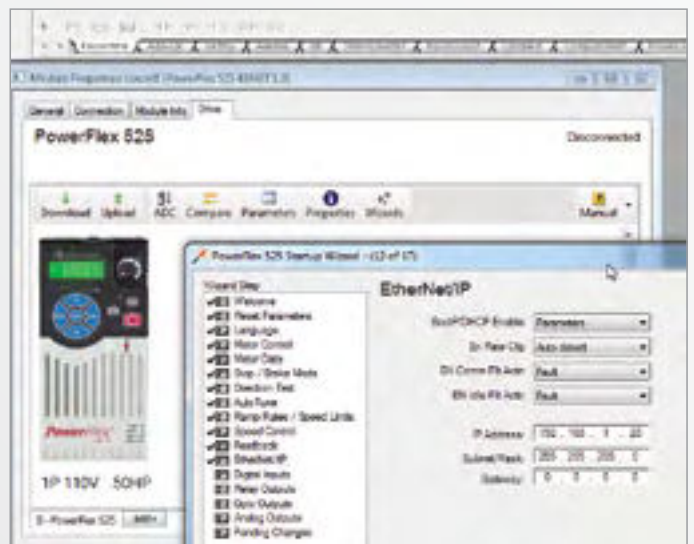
Module Properties: Local:6 (PowerFlex 525-EENET 5.0)

General | Connection | Module Info | Drive

PowerFlex 525

Disconnected

Download | Upload | ADC | Compare | Parameters | Properties | Wizards | Manual

PowerFlex 525 Startup Wizard - (12 of 17)

Wizard Step
Welcome
Reset Parameters
Language
Motor Control
Motor Data
Stop / Brake Mode
Direction Test
Auto-Tune
Ramp Rates / Speed Limits
Speed Control
Feedback
EtherNet/IP
Digital Inputs
Relay Outputs
Opto Outputs
Analog Outputs
Pending Changes

EtherNet/IP

BootP/DHCP Enable: Parameters
En Rate Cfg: Auto detect
EN Comm Flt Actn: Fault
EN Idle Flt Actn: Fault

IP Address: 192 . 168 . 1 . 40
Subnet Mask: 255 . 255 . 255 . 0
Gateway: 0 . 0 . 0 . 0

PowerFlex

1P 110V .5OHP

0 - PowerFlex 525 | MEN